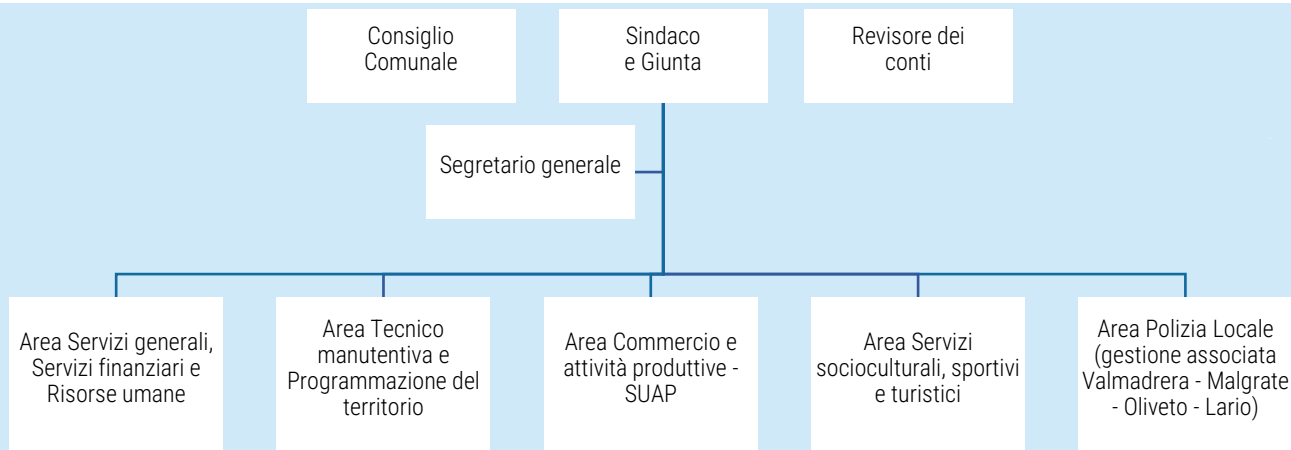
Consiglio Comunale

Sindaco e Giunta

Revisore dei conti

Segretario generale

Area Servizi generali, Servizi finanziari e Risorse umane

Area Tecnico manutentiva e Programmazione del territorio

Area Commercio e attività produttive - SUAP

Area Servizi socioculturali, sportivi e turistici

Area Polizia Locale (gestione associata Valmadrera - Malgrate - Oliveto - Lario)